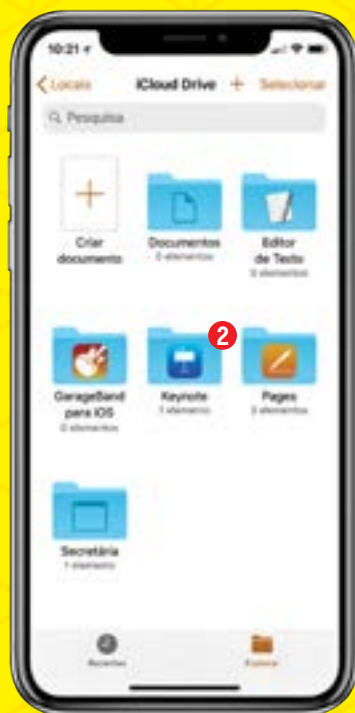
10:21

< Locais iCloud Drive + Selecionar

Pesquisa

Criar documento

Documentos
0 elementos

Editor de Texto
0 elementos

GarageBand para iOS
0 elementos

2

Keynote
1 elemento

Pages
3 elementos

Secretária
1 elemento

Recentes

Explorar